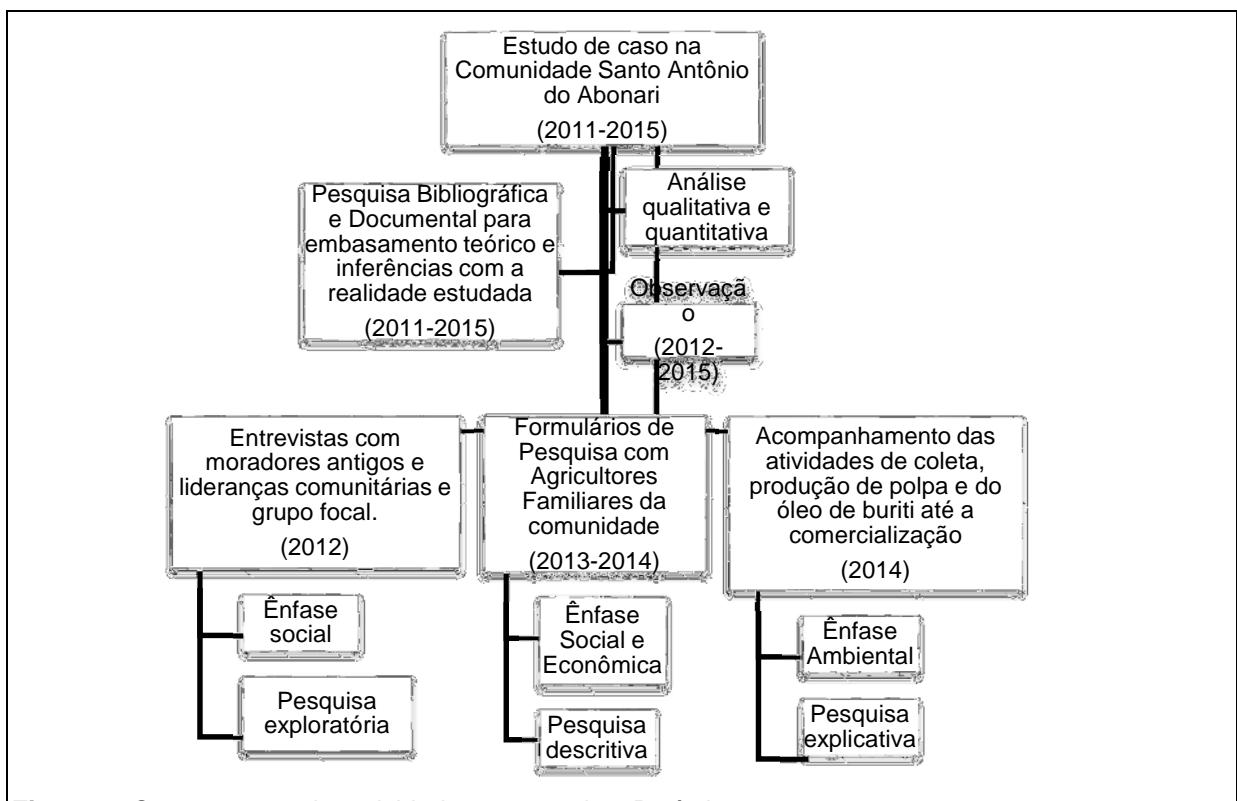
Estudo de caso na Comunidade Santo Antônio do Abonari

(2011-2015)

Pesquisa Bibliográfica e Documental para embasamento teórico e inferências com a realidade estudada

(2011-2015)

Análise qualitativa e quantitativa

Observaçã o

(2012-2015)

Entrevistas com moradores antigos e lideranças comunitárias e grupo focal.

(2012)

Formulários de Pesquisa com Agricultores Familiares da comunidade

(2013-2014)

Acompanhamento das atividades de coleta, produção de polpa e do óleo de buriti até a comercialização

(2014)

Ênfase social

Pesquisa exploratória

Ênfase Social e Econômica

Pesquisa descritiva

Ênfase Ambiental

Pesquisa explicativa